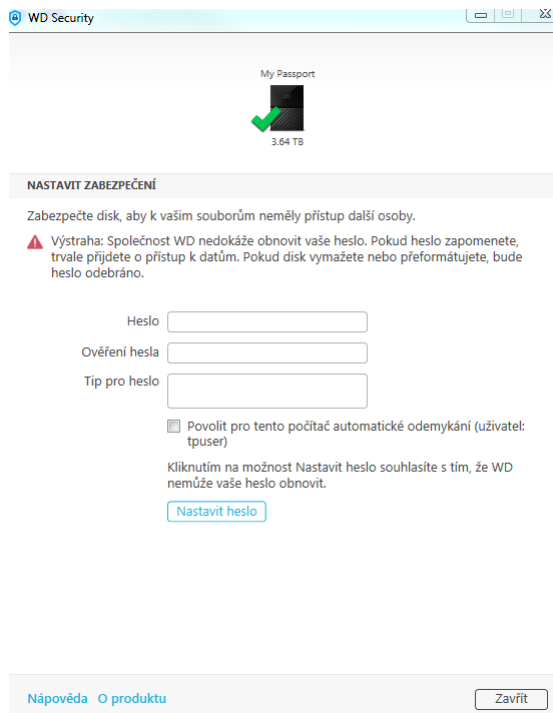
WD Security

My Passport

3.64 TB

NASTAVIT ZABEZPEČENÍ

Zabezpečte disk, aby k vašim souborům neměly přístup další osoby.

Výstraha: Společnost WD nedokáže obnovit vaše heslo. Pokud heslo zapomenete, trvale přijdete o přístup k datům. Pokud disk vymažete nebo přeformátujete, bude heslo odebráno.

Heslo

Ověření hesla

Tip pro heslo

Povolit pro tento počítač automatické odemykání (uživatel: tpuser)

Kliknutím na možnost Nastavit heslo souhlasíte s tím, že WD nemůže vaše heslo obnovit.

Nastavit heslo

Nápověda O produktu

Zavřít